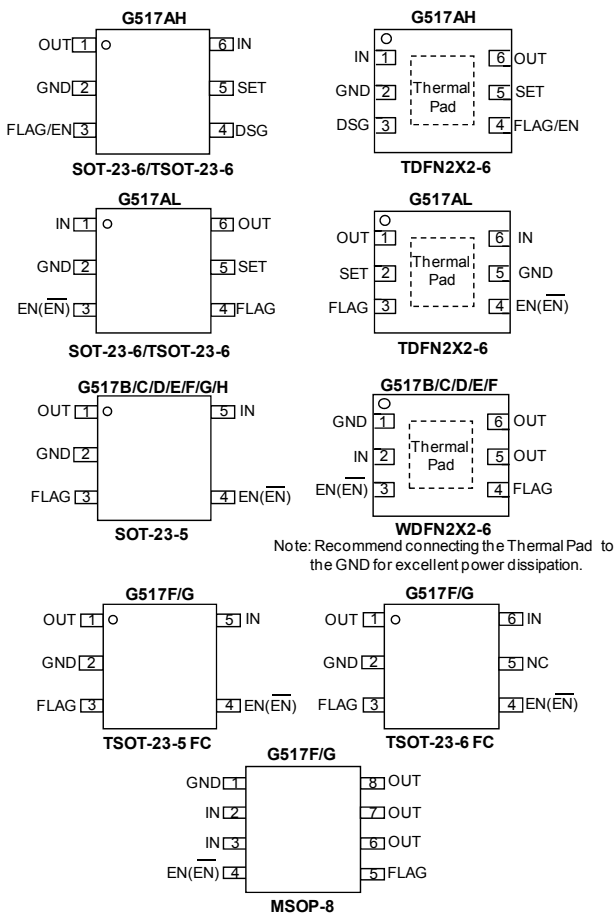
G517AH

OUT 1 6 IN
GND 2 5 SET
FLAG/EN 3 4 DSG

SOT-23-6/TSOT-23-6

G517AH

IN 1 6 OUT
GND 2 5 SET
DSG 3 4 FLAG/EN
Thermal Pad

TDFN2X2-6

G517AL

IN 1 6 OUT
GND 2 5 SET
EN($\overline{EN}$) 3 4 FLAG

SOT-23-6/TSOT-23-6

G517AL

OUT 1 6 IN
SET 2 5 GND
FLAG 3 4 EN($\overline{EN}$)
Thermal Pad

TDFN2X2-6

G517B/C/D/E/F/G/H

OUT 1 5 IN
GND 2
FLAG 3 4 EN($\overline{EN}$)

SOT-23-5

G517B/C/D/E/F

GND 1 6 OUT
IN 2 5 OUT
EN($\overline{EN}$) 3 4 FLAG
Thermal Pad

WDFN2X2-6

Note: Recommend connecting the Thermal Pad to the GND for excellent power dissipation.

G517F/G

OUT 1 5 IN
GND 2
FLAG 3 4 EN($\overline{EN}$)

TSOT-23-5 FC

G517F/G

OUT 1 6 IN
GND 2 5 NC
FLAG 3 4 EN($\overline{EN}$)

TSOT-23-6 FC

G517F/G

GND 1 8 OUT
IN 2 7 OUT
IN 3 6 OUT
EN($\overline{EN}$) 4 5 FLAG

MSOP-8